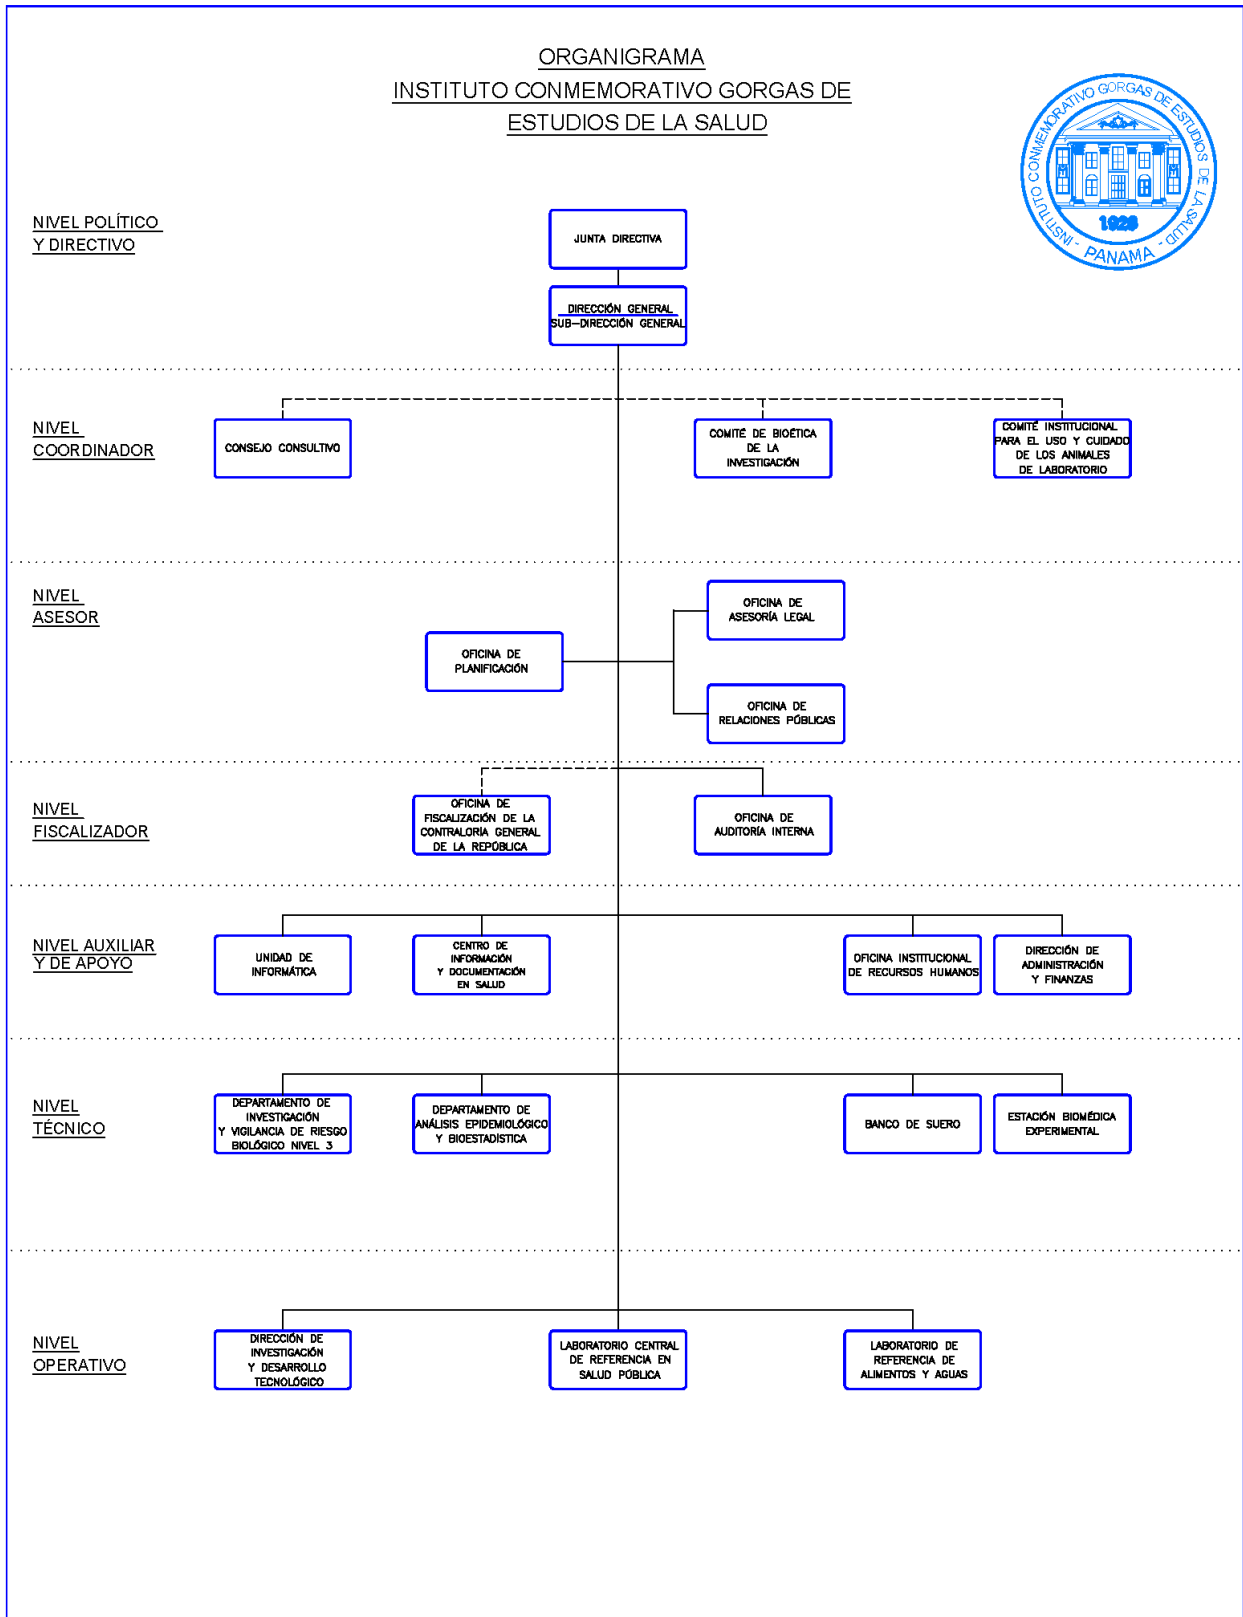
ORGANIGRAMA
INSTITUTO CONMEMORATIVO GORGAS DE ESTUDIOS DE LA SALUD

INSTITUTO CONMEMORATIVO GORGAS DE ESTUDIOS DE LA SALUD - 1928 - PANAMA

NIVEL POLÍTICO Y DIRECTIVO

JUNTA DIRECTIVA

DIRECCIÓN GENERAL
SUB-DIRECCIÓN GENERAL

NIVEL COORDINADOR

CONSEJO CONSULTIVO

COMITÉ DE BIOÉTICA DE LA INVESTIGACIÓN

COMITÉ INSTITUCIONAL PARA EL USO Y CUIDADO DE LOS ANIMALES DE LABORATORIO

NIVEL ASESOR

OFICINA DE ASESORÍA LEGAL

OFICINA DE PLANIFICACIÓN

OFICINA DE RELACIONES PÚBLICAS

NIVEL FISCALIZADOR

OFICINA DE FISCALIZACIÓN DE LA CONTRALORÍA GENERAL DE LA REPÚBLICA

OFICINA DE AUDITORÍA INTERNA

NIVEL AUXILIAR Y DE APOYO

UNIDAD DE INFORMÁTICA

CENTRO DE INFORMACIÓN Y DOCUMENTACIÓN EN SALUD

OFICINA INSTITUCIONAL DE RECURSOS HUMANOS

DIRECCIÓN DE ADMINISTRACIÓN Y FINANZAS

NIVEL TÉCNICO

DEPARTAMENTO DE INVESTIGACIÓN Y VIGILANCIA DE RIESGO BIOLÓGICO NIVEL 3

DEPARTAMENTO DE ANÁLISIS EPIDEMIOLÓGICO Y BIOESTADÍSTICA

BANCO DE SUERO

ESTACIÓN BIOMÉDICA EXPERIMENTAL

NIVEL OPERATIVO

DIRECCIÓN DE INVESTIGACIÓN Y DESARROLLO TECNOLÓGICO

LABORATORIO CENTRAL DE REFERENCIA EN SALUD PÚBLICA

LABORATORIO DE REFERENCIA DE ALIMENTOS Y AGUAS